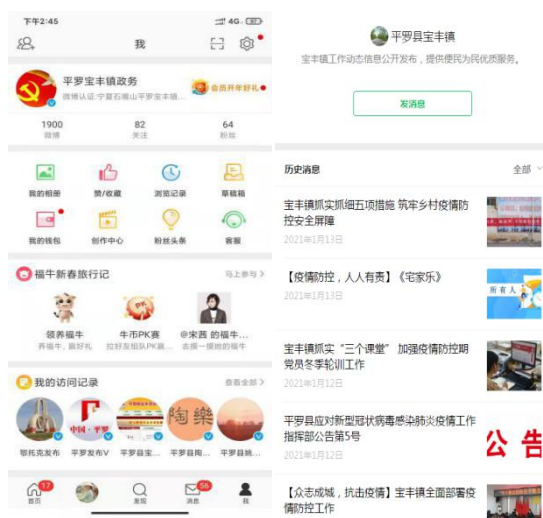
下午2:45

4G

我

平罗宝丰镇政务

微博认证:宁夏石嘴山平罗宝丰镇...

会员开年好礼

1900
微博

82
关注

64
粉丝

我的相册

赞/收藏

浏览记录

草稿箱

我的钱包

创作中心

粉丝头条

客服

福牛新春旅行记

马上参与 >

领养福牛
养福牛，赢好礼

牛市PK赛
拉好友组队PK赢...

@宋茜 的福牛...
去摸一摸她的福牛

我的访问记录

查看全部 >

中国·平罗

陶樂

鄂托克发布

平罗发布V

平罗县宝...

平罗县陶...

平罗县杨...

17
首页

发现

56
消息

我

平罗县宝丰镇

宝丰镇工作动态信息公开发布，提供便民为民优质服务。

发消息

历史消息

全部

宝丰镇抓实抓细五项措施 筑牢乡村疫情防控安全屏障

2021年1月13日

【疫情防控，人人有责】《宅家乐》

2021年1月13日

所有人

宝丰镇抓实“三个课堂” 加强疫情防控期党员冬季轮训工作

2021年1月12日

平罗县应对新型冠状病毒感染肺炎疫情工作指挥部公告第5号

2021年1月12日

公告

【众志成城，抗击疫情】宝丰镇全面部署疫情防控工作